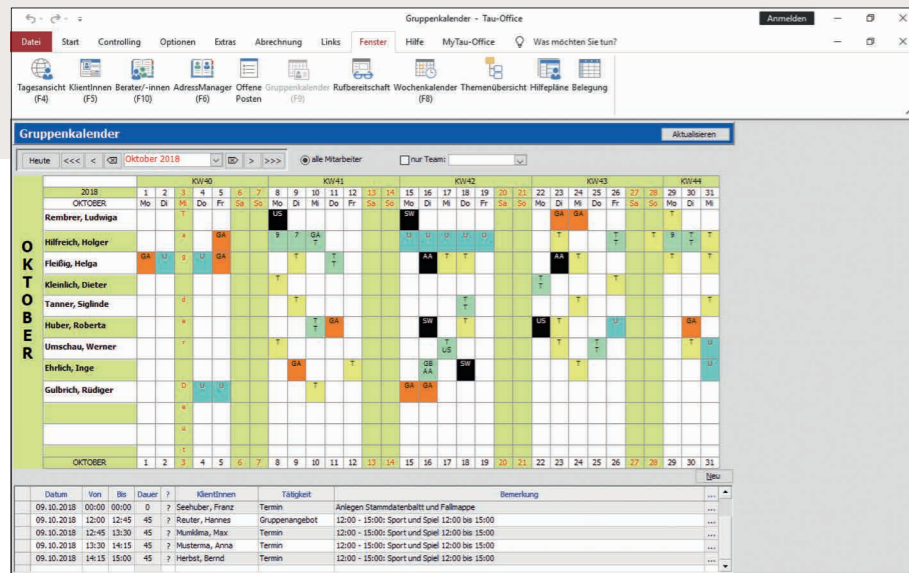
Gruppenkalender - Tau-Office
Anmelden

Datei Start Controlling Optionen Extras Abrechnung Links Fenster Hilfe MyTau-Office Was möchten Sie tun?

Tagesansicht (F4) | KlientInnen (F5) | Berater/-innen (F10) | AdressManager (F6) | Offene Posten | Gruppenkalender (F9) | Rufbereitschaft | Wochenkalender (F8) | Themenübersicht | Hilfepläne | Belegung

Gruppenkalender
Aktualisieren

Heute <<< < Oktober 2018 > >>> alle Mitarbeiter nur Team:

| | KW40 | | | | | | | KW41 | | | | | | | KW42 | | | | | | | KW43 | | | | | | | KW44 | | |
|---|---|---|---|---|---|---|---|---|---|---|---|---|---|---|---|---|---|---|---|---|---|---|---|---|---|---|---|---|---|---|---|
| 2018 | 1 | 2 | 3 | 4 | 5 | 6 | 7 | 8 | 9 | 10 | 11 | 12 | 13 | 14 | 15 | 16 | 17 | 18 | 19 | 20 | 21 | 22 | 23 | 24 | 25 | 26 | 27 | 28 | 29 | 30 | 31 |
| OKTOBER | Mo | Di | Mi | Do | Fr | Sa | So | Mo | Di | Mi | Do | Fr | Sa | So | Mo | Di | Mi | Do | Fr | Sa | So | Mo | Di | Mi | Do | Fr | Sa | So | Mo | Di | Mi |
| Rembrer, Ludwiga | | | T | | | | | US | | | | | | | SW | | | | | | | | GA | GA | | | | | T | | |
| Hilfreich, Holger | | | a | | GA | | | 9 | 7 | GA T | | | | | U | U | U | U | U | | | | T | | | T T | | T | 9 | T | T |
| Fleißig, Helga | GA | U | g | U | GA | | | | T | | T T | | | | | AA | T | T | | | | | AA | T | | | | | T | | T |
| Kleinlich, Dieter | | | | | | | | T | | | | | | | | | | | | | | T T | | | | T | | | | | |
| Tanner, Siglinde | | | d | | | | | | T | | | | | | | | | T T | | | | | | T | | | | | | | |
| Huber, Roberta | | | e | | | | | | | T T | GA | | | | SW | | | T | | | | US | T | | | U | | | | GA | |
| Umschau, Werner | | | r | | | | | T | | | | | | | | | T US | | | | | | T | | T T | | | | | T | U |
| Ehrlich, Inge | | | | | | | | | GA | | | T | | | | GB AA | | SW | | | | | | T | | | | | | | U |
| Gulbrich, Rüdiger | | | D | U | U | | | | | T | | | | | GA | GA | | | | | | | | | | | | | | | |
| | | | e | | | | | | | | | | | | | | | | | | | | | | | | | | | | |
| | | | u | | | | | | | | | | | | | | | | | | | | | | | | | | | | |
| | | | t | | | | | | | | | | | | | | | | | | | | | | | | | | | | |
| OKTOBER | 1 | 2 | 3 | 4 | 5 | 6 | 7 | 8 | 9 | 10 | 11 | 12 | 13 | 14 | 15 | 16 | 17 | 18 | 19 | 20 | 21 | 22 | 23 | 24 | 25 | 26 | 27 | 28 | 29 | 30 | 31 |

O K T O B E R

Neu

| Datum | Von | Bis | Dauer | ? | KlientInnen | Tätigkeit | Bemerkung |
|---|---|---|---|---|---|---|---|
| 09.10.2018 | 00:00 | 00:00 | 0 | ? | Seehuber, Franz | Termin | Anlegen Stammdatenbalt und Fallmappe |
| 09.10.2018 | 12:00 | 12:45 | 45 | ? | Reuter, Hannes | Gruppenangebot | 12:00 - 15:00: Sport und Spiel 12:00 bis 15:00 |
| 09.10.2018 | 12:45 | 13:30 | 45 | ? | Mumkilma, Max | Termin | 12:00 - 15:00: Sport und Spiel 12:00 bis 15:00 |
| 09.10.2018 | 13:30 | 14:15 | 45 | ? | Musterma, Anna | Termin | 12:00 - 15:00: Sport und Spiel 12:00 bis 15:00 |
| 09.10.2018 | 14:15 | 15:00 | 45 | ? | Herbst, Bernd | Termin | 12:00 - 15:00: Sport und Spiel 12:00 bis 15:00 |